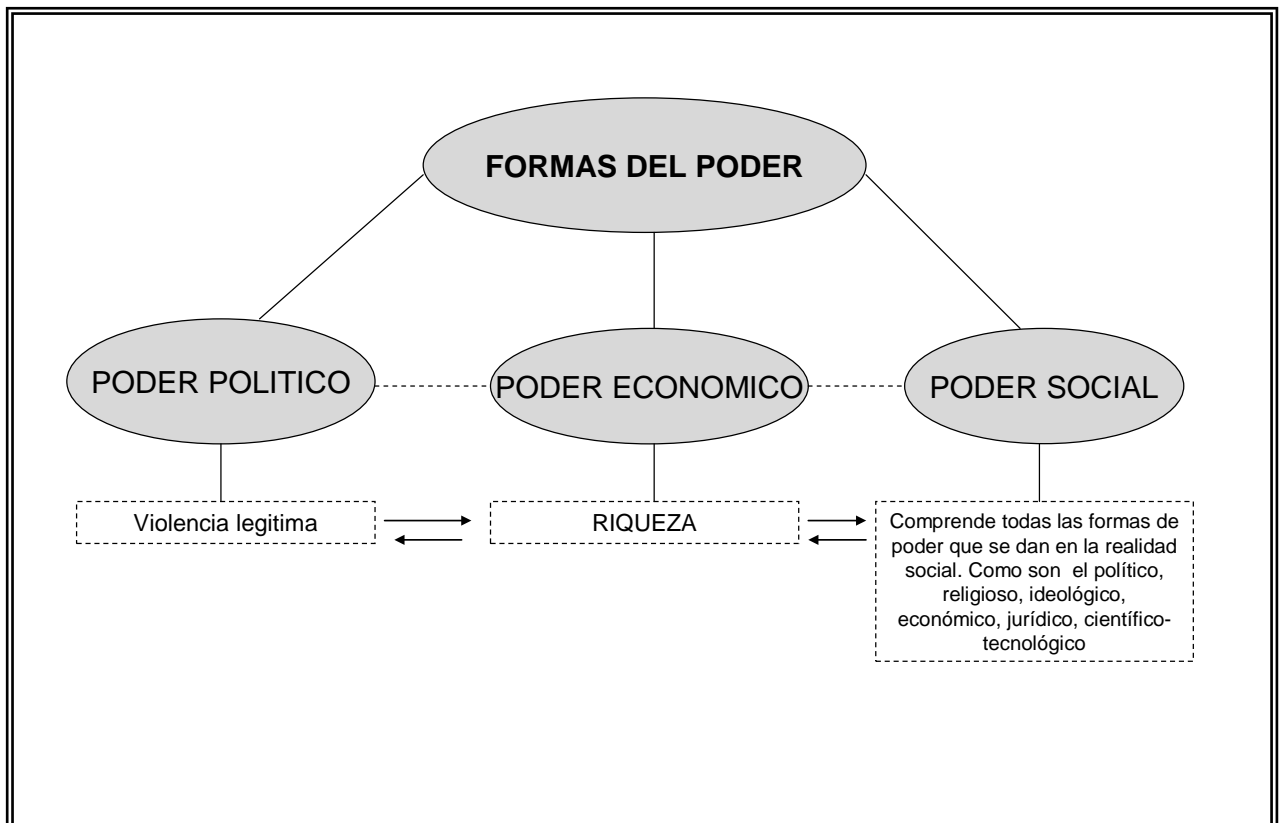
FORMAS DEL PODER

PODER POLITICO

PODER ECONOMICO

PODER SOCIAL

Violencia legitima

RIQUEZA

Comprende todas las formas de poder que se dan en la realidad social. Como son el político, religioso, ideológico, económico, jurídico, científico-tecnológico